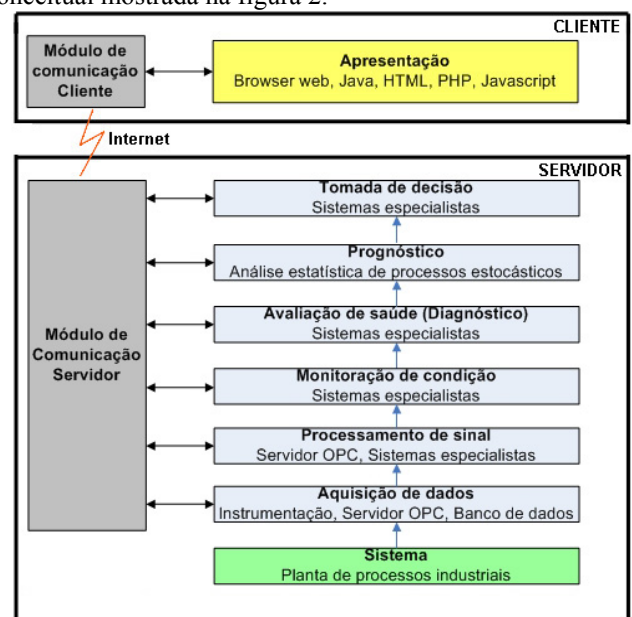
onceitual mostrada na figura 2.

CLIENTE

Módulo de comunicação Cliente

Apresentação
Browser web, Java, HTML, PHP, Javascript

Internet

SERVIDOR

Módulo de Comunicação Servidor

Tomada de decisão
Sistemas especialistas

Prognóstico
Análise estatística de processos estocásticos

Avaliação de saúde (Diagnóstico)
Sistemas especialistas

Monitoração de condição
Sistemas especialistas

Processamento de sinal
Servidor OPC, Sistemas especialistas

Aquisição de dados
Instrumentação, Servidor OPC, Banco de dados

Sistema
Planta de processos industriais